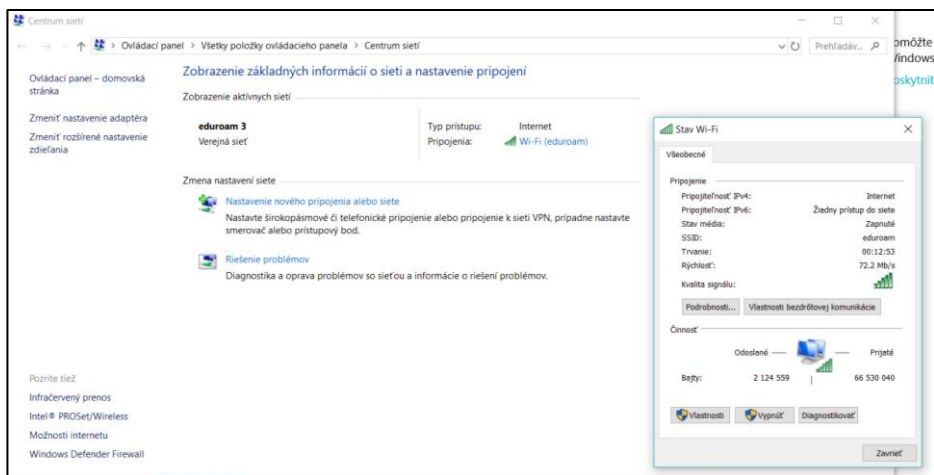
Centrum sietí

Ovládací panel > Všetky položky ovládacieho panela > Centrum sietí

Prehľadáv...

omôžte
Windows
oskytnit

Ovládací panel – domovská stránka

Zmeniť nastavenie adaptéra

Zmeniť rozšírené nastavenie zdieľania

Zobrazenie základných informácií o sieti a nastavenie pripojení

Zobrazenie aktívnych sietí

eduroam 3
Verejná sieť

Typ prístupu: Internet
Pripojenia: Wi-Fi (eduroam)

Zmena nastavení siete

Nastavenie nového pripojenia alebo siete
Nastavte širokopásmové či telefonické pripojenie alebo pripojenie k sieti VPN, prípadne nastavte smerovač alebo prístupový bod.

Riešenie problémov
Diagnostika a oprava problémov so sieťou a informácie o riešení problémov.

Pozrite tiež
Infračervený prenos
Intel® PROSet/Wireless
Možnosti internetu
Windows Defender Firewall

Stav Wi-Fi

Všeobecné

Pripojenie

| | |
|---|---|
| Pripojiteľnosť IPv4: | Internet |
| Pripojiteľnosť IPv6: | Žiadny prístup do siete |
| Stav média: | Zapnuté |
| SSID: | eduroam |
| Trvanie: | 00:12:53 |
| Rýchlosť: | 72.2 Mb/s |
| Kvalita signálu: | |

Podrobnosti...
Vlastnosti bezdrôtovej komunikácie

Činnosť

Odoslané — Prijaté

Bajty: 2 124 559 | 66 530 040

Vlastnosti
Vypnúť
Diagnostikovať

Zavrieť